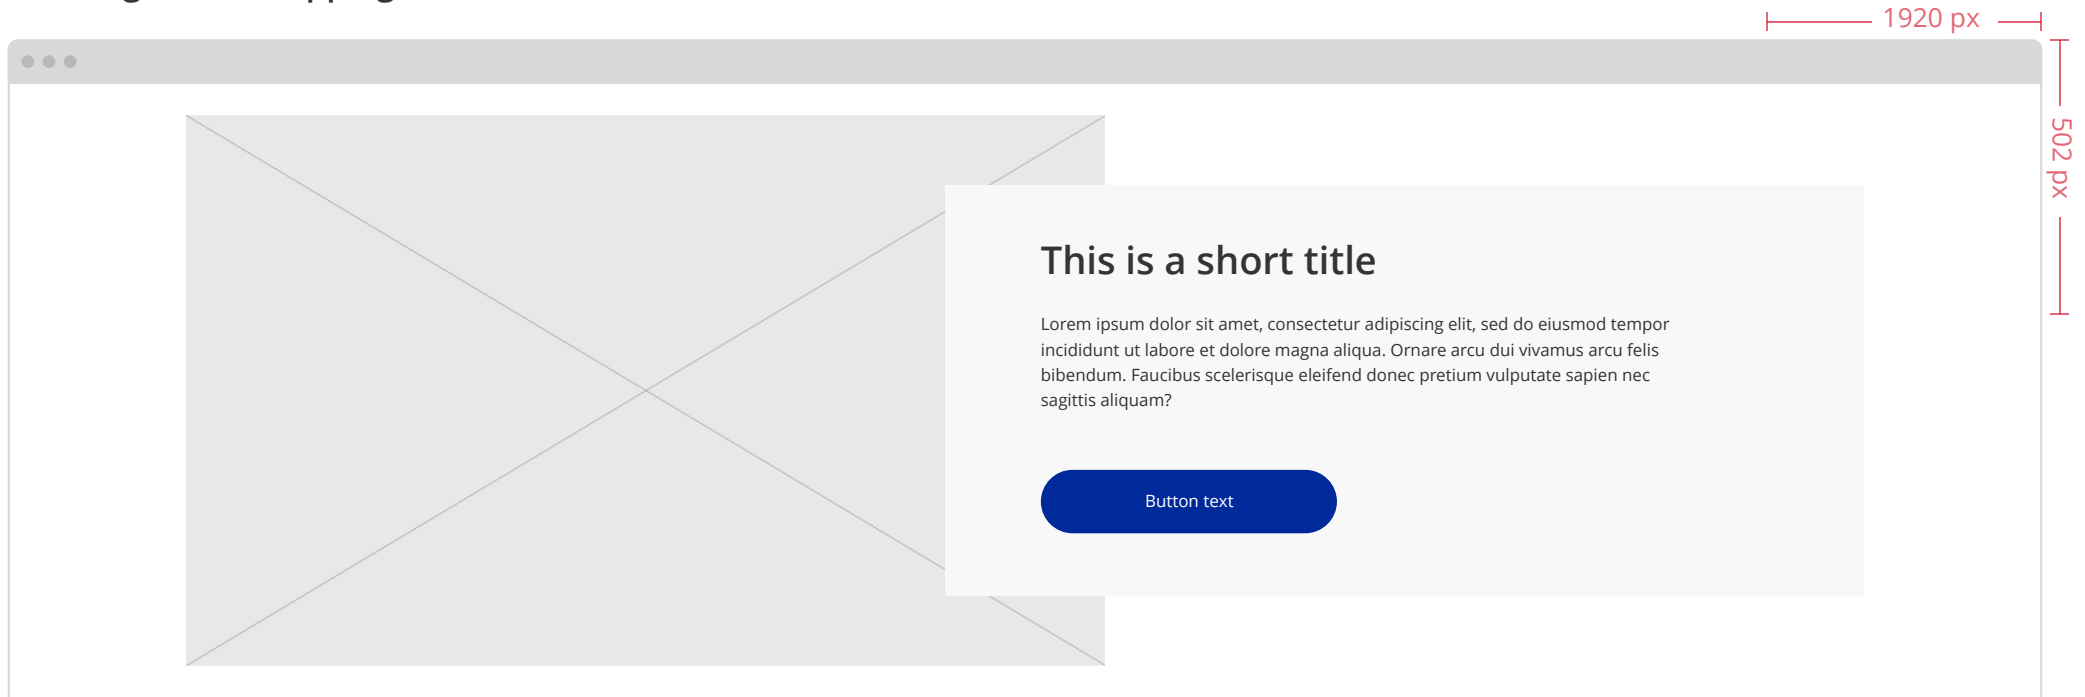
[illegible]

1920 px

502 px

This is a short title

Lorem ipsum dolor sit amet, consectetur adipiscing elit, sed do eiusmod tempor incididunt ut labore et dolore magna aliqua. Ornare arcu dui vivamus arcu felis bibendum. Faucibus scelerisque eleifend donec pretium vulputate sapien nec sagittis aliquam?

Button text